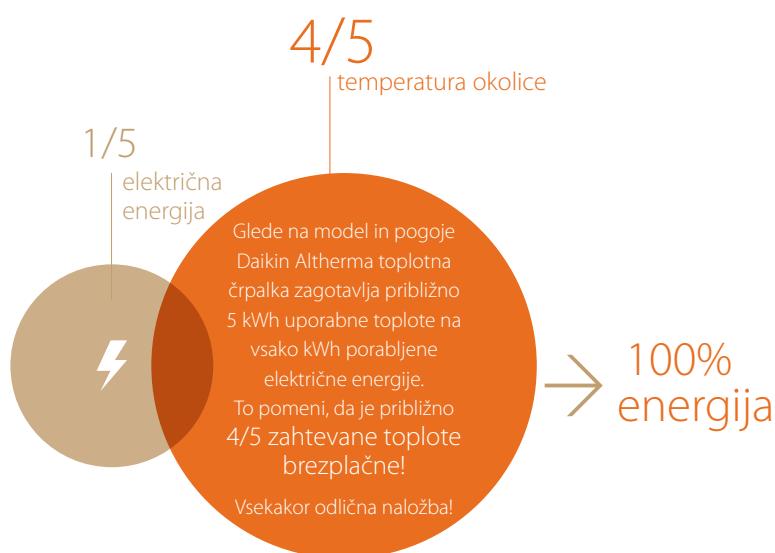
4/5
temperatura okolice

1/5
električna energija

Glede na model in pogoje Daikin Altherma toplotna črpalka zagotavlja približno 5 kWh uporabne toplote na vsako kWh porabljene električne energije.
To pomeni, da je približno 4/5 zahtevane toplote brezplačne!

Vsekakor odlična naložba!

100%
energija